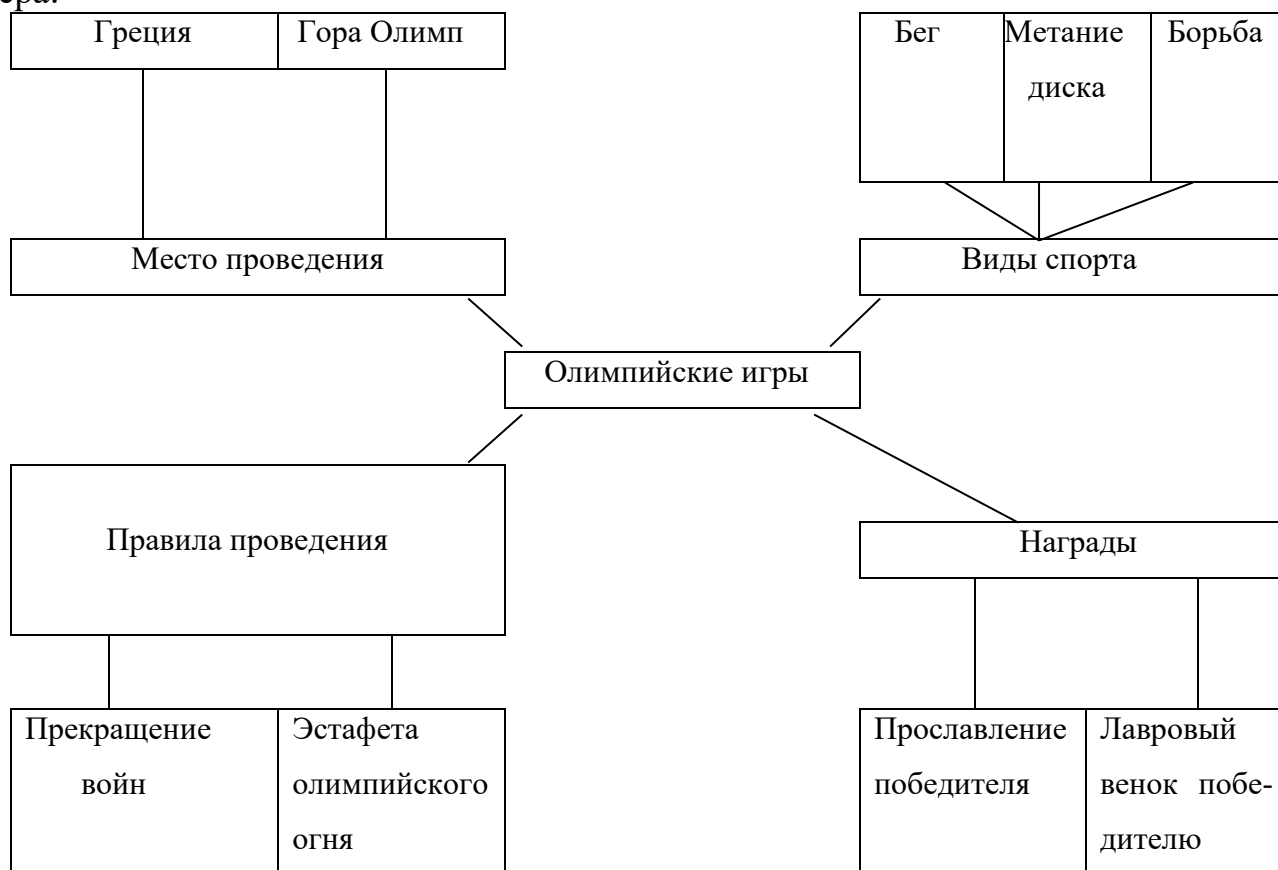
ера.

Греция

Гора Олимп

Бег

Метание диска

Борьба

Место проведения

Виды спорта

Олимпийские игры

Правила проведения

Награды

Прекращение войн

Эстафета олимпийского огня

Прославление победителя

Лавровый венок победителю